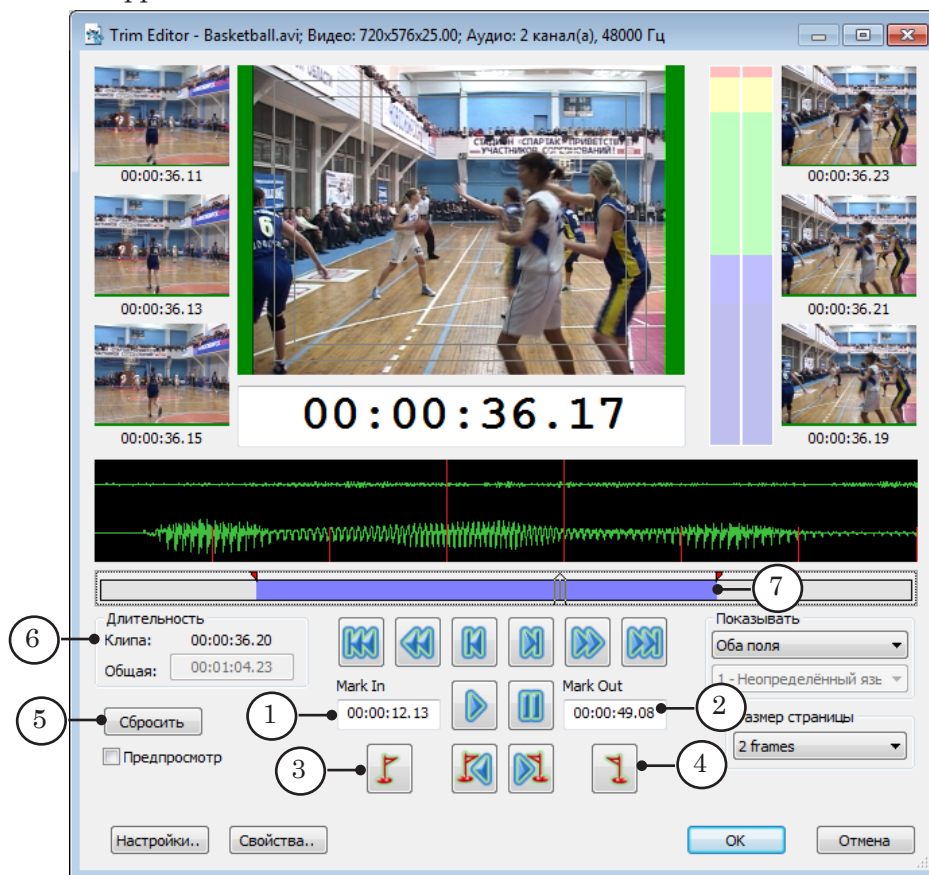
Trim Editor - Basketball.avi; Видео: 720x576x25.00; Аудио: 2 канал(а), 48000 Гц

00:00:36.11
00:00:36.13
00:00:36.15

СТАДИОН «СПАРТАК» ПРИВЕТСТВУЕТ УЧАСТНИКОВ СОРЕВНОВАНИЙ!

00:00:36.17

00:00:36.23
00:00:36.21
00:00:36.19

7

Длительность
6 Клипа: 00:00:36.20
Общая: 00:01:04.23

Показывать
Оба поля
1 - Неопределённый язы

Mark In
1 00:00:12.13

Mark Out
00:00:49.08 2

5 Сбросить

Предпросмотр

Размер страницы
2 frames

3

4

Настройки..
Свойства..
OK
Отмена